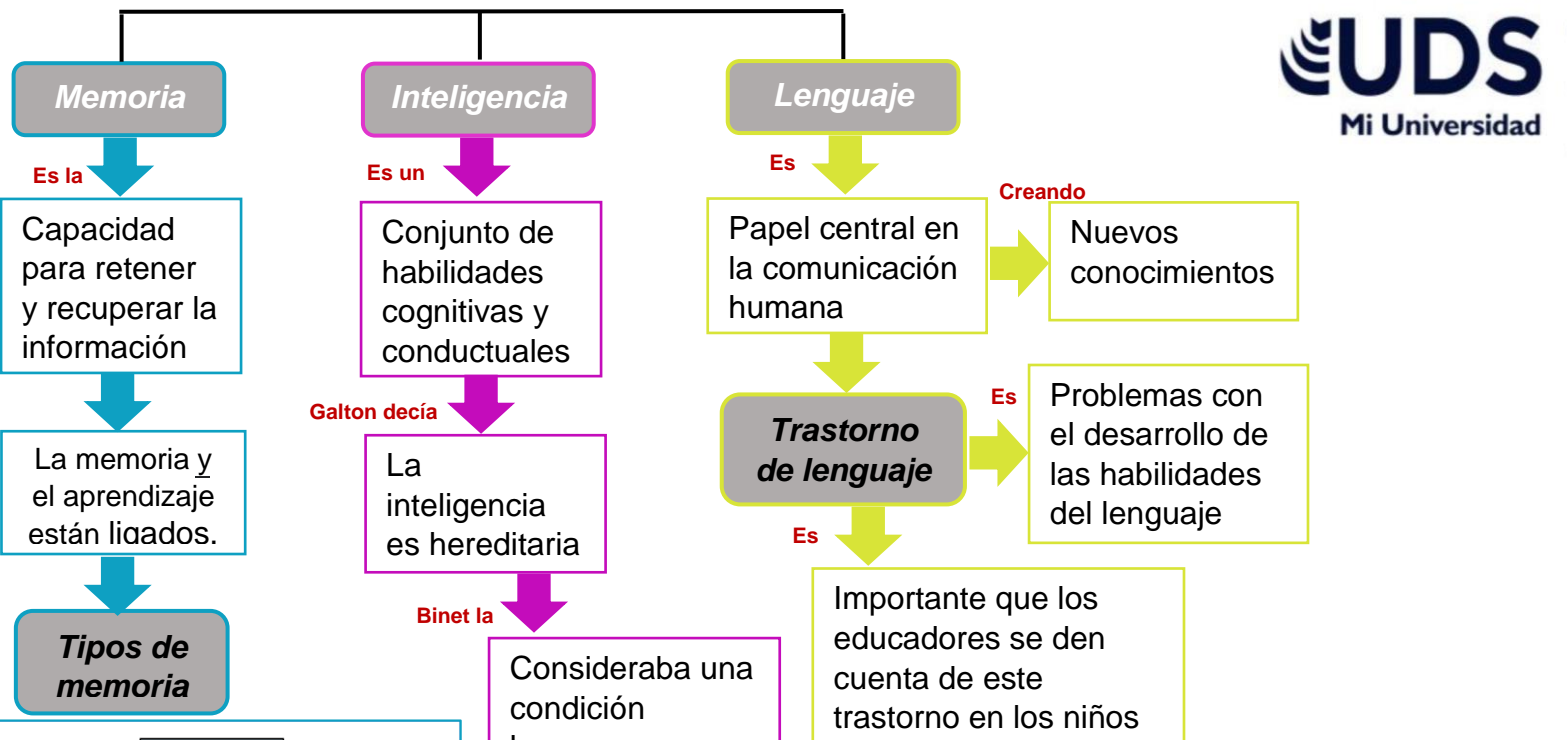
UDS
Mi Universidad

Memoria

Es la

Capacidad para retener y recuperar la información

La memoria y el aprendizaje están ligados.

Tipos de memoria

Inteligencia

Es un

Conjunto de habilidades cognitivas y conductuales

Galton decía

La inteligencia es hereditaria

Binet la

Consideraba una condición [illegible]

Lenguaje

Es

Papel central en la comunicación humana

Creando

Nuevos conocimientos

Trastorno de lenguaje

Es

Problemas con el desarrollo de las habilidades del lenguaje

Es

Importante que los educadores se den cuenta de este trastorno en los niños